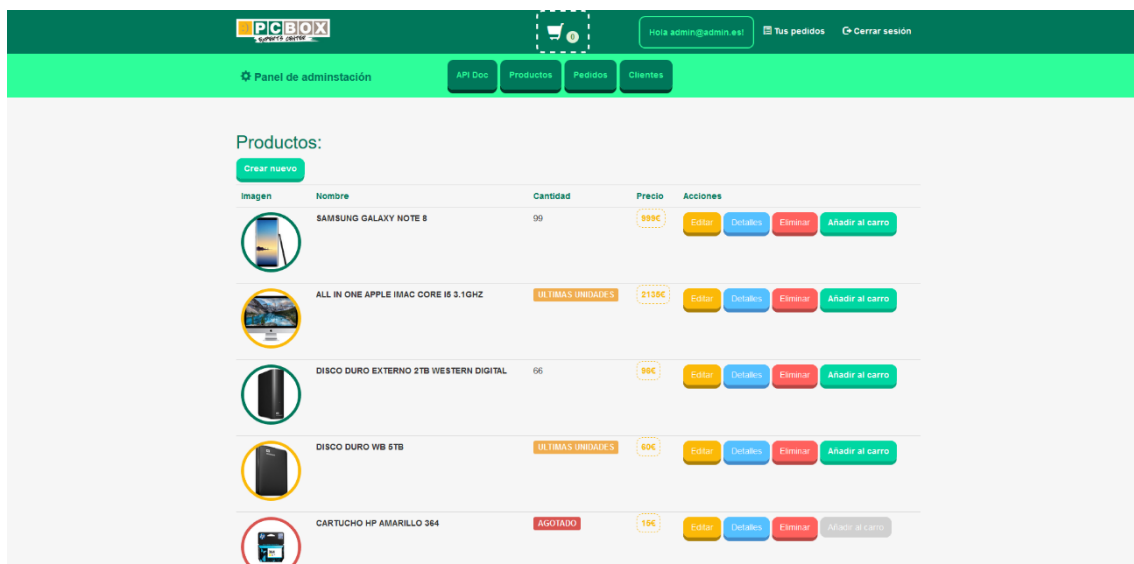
PCBOX

0

Hola admin@admin.es!

Tus pedidos

Cerrar sesión

Panel de adminstación

API Doc | Productos | Pedidos | Clientes

Productos:

Crear nuevo

| Imagen | Nombre | Cantidad | Precio | Acciones |
|---|---|---|---|---|
| | SAMSUNG GALAXY NOTE 8 | 99 | 999€ | Editar Detalles Eliminar Añadir al carro |
| | ALL IN ONE APPLE IMAC CORE I5 3.1GHZ | ULTIMAS UNIDADES | 2135€ | Editar Detalles Eliminar Añadir al carro |
| | DISCO DURO EXTERNO 2TB WESTERN DIGITAL | 66 | 86€ | Editar Detalles Eliminar Añadir al carro |
| | DISCO DURO WB 5TB | ULTIMAS UNIDADES | 60€ | Editar Detalles Eliminar Añadir al carro |
| | CARTUCHO HP AMARILLO 364 | AGOTADO | 15€ | Editar Detalles Eliminar Añadir al carro |